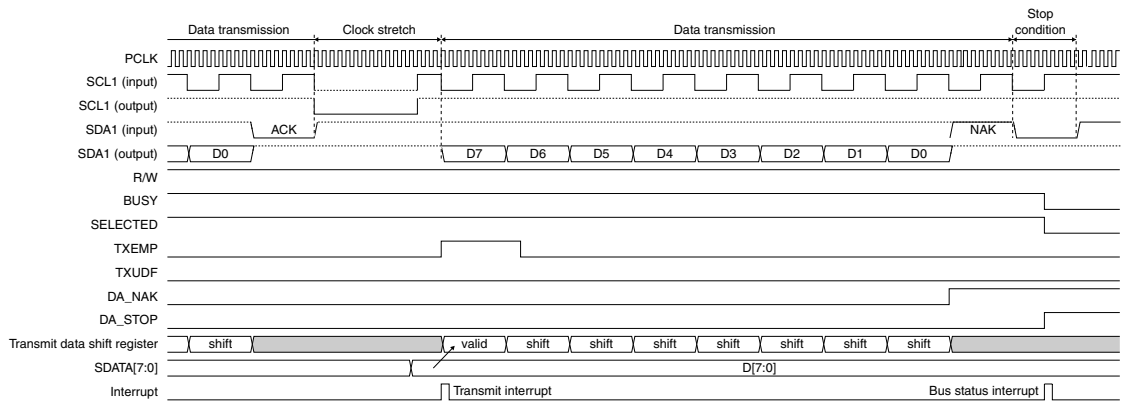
Data transmission
Clock stretch
Data transmission
Stop condition

PCLK
SCL1 (input)
SCL1 (output)
SDA1 (input)
ACK
NAK
SDA1 (output)
D0
D7
D6
D5
D4
D3
D2
D1
D0
R/W
BUSY
SELECTED
TXEMP
TXUDF
DA_NAK
DA_STOP
Transmit data shift register
shift
valid
shift
shift
shift
shift
shift
shift
shift
SDATA[7:0]
D[7:0]
Interrupt
Transmit interrupt
Bus status interrupt